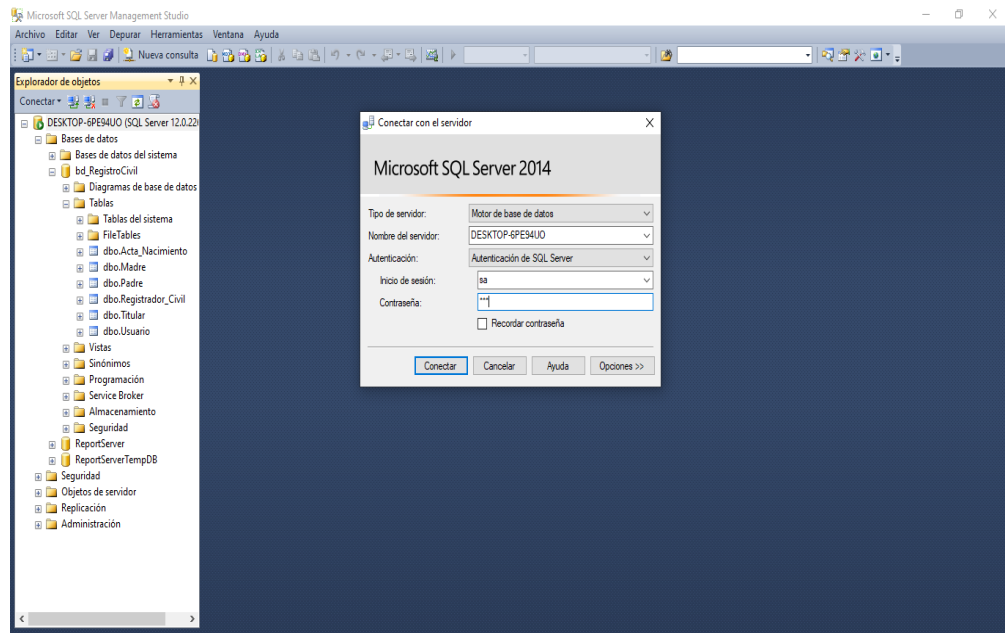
Microsoft SQL Server Management Studio

Archivo Editar Ver Depurar Herramientas Ventana Ayuda

Nueva consulta

Explorador de objetos

Conectar

DESKTOP-6PE94UO (SQL Server 12.0.22
Bases de datos
Bases de datos del sistema
bd_RegistroCivil
Diagramas de base de datos
Tablas
Tablas del sistema
FileTables
dbo.Acta_Nacimiento
dbo.Madre
dbo.Padre
dbo.Registrador_Civil
dbo.Titular
dbo.Usuario
Vistas
Sinónimos
Programación
Service Broker
Almacenamiento
Seguridad
ReportServer
ReportServerTempDB
Seguridad
Objetos de servidor
Replicación
Administración

Conectar con el servidor

Microsoft SQL Server 2014

Tipo de servidor: Motor de base de datos
Nombre del servidor: DESKTOP-6PE94UO
Autenticación: Autenticación de SQL Server
Inicio de sesión: sa
Contraseña: ***
Recordar contraseña

Conectar Cancelar Ayuda Opciones >>